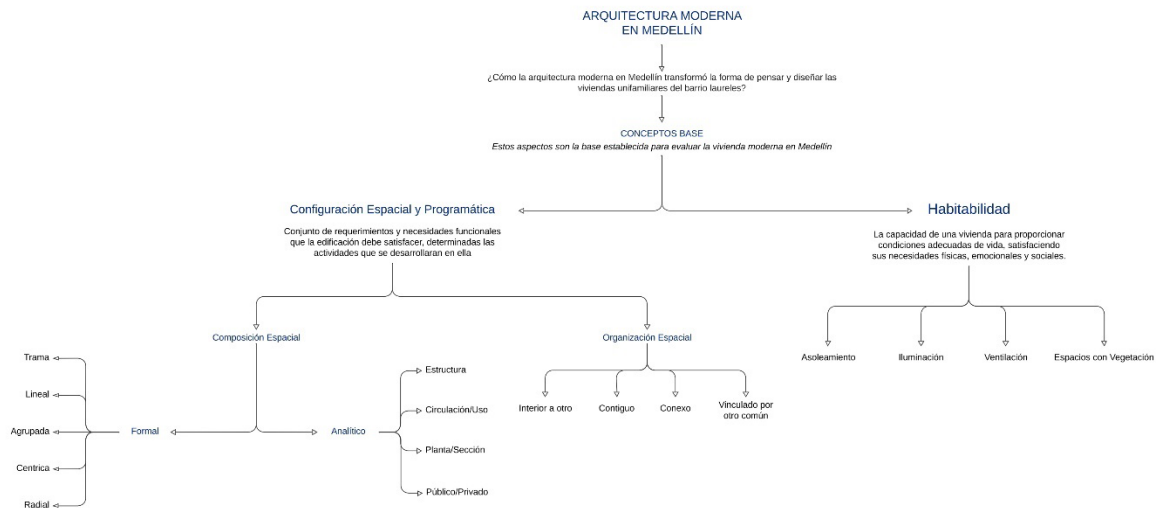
ARQUITECTURA MODERNA
EN MEDELLÍN

¿Cómo la arquitectura moderna en Medellín transformó la forma de pensar y diseñar las viviendas unifamiliares del barrio laureles?

CONCEPTOS BASE
Estos aspectos son la base establecida para evaluar la vivienda moderna en Medellín

Configuración Espacial y Programática

Conjunto de requerimientos y necesidades funcionales que la edificación debe satisfacer, determinadas las actividades que se desarrollaran en ella

Habitabilidad

La capacidad de una vivienda para proporcionar condiciones adecuadas de vida, satisfaciendo sus necesidades físicas, emocionales y sociales.

Composición Espacial

Organización Espacial

Asoleamiento

Iluminación

Ventilación

Espacios con Vegetación

Trama

Lineal

Agrupada

Centrica

Radial

Formal

Analítico

Estructura

Circulación/Uso

Planta/Sección

Público/Privado

Interior a otro

Contiguo

Conexo

Vinculado por otro común